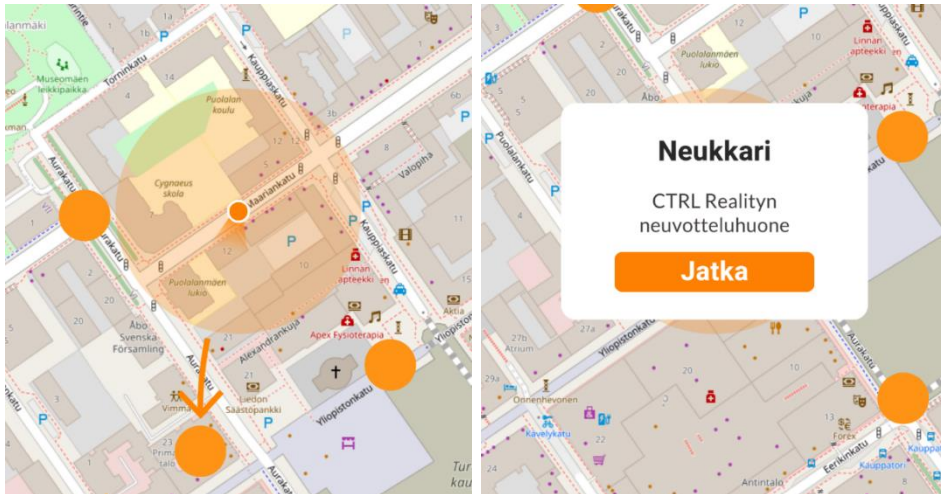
Puolalanmäki
Museomäen leikkipaikka
Tornikatu
Kauppiaskatu
Puolalan koulu
Cygnaeus skola
Maariankatu
Valopiha
Aurakatu
Puolalanmäen lukio
Linnan apteekki
Åbo Svenska Församling
Alexandrankatu
Apex Fysioterapia
Aktia
Liedon Säästöpankki
Yliopistonkatu
Vimma
Aurakatu
Tur

Puolalanmäen lukio
Linnan apteekki
Åbo
Puolankatu
Neukkari
CTRL Realityn neuvotteluhuone
Jatka
Yliopistonkatu
27b
Atrium
29a
Onnenhevonen
Kävelykatu
22
Aurakatu
Eerikinkatu
Antintalo
Forex
Kauppatori